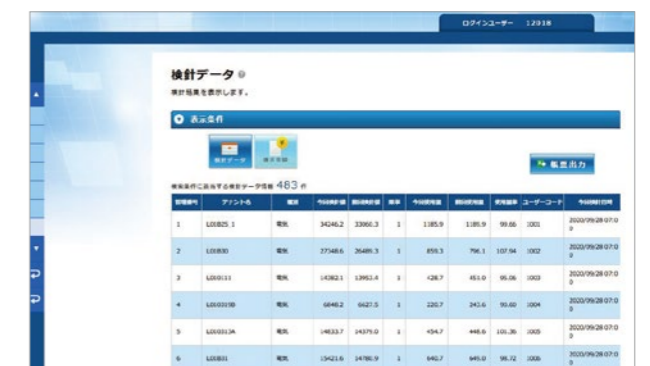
ログインユーザー 12018

検針データ

検針結果を表示します。

表示条件

検針データ 検反実績

帳票出力

検索条件に該当する検針データ件数 483 件

| 管理番号 | アカウント名 | 種類 | 今回検針値 | 前回検針値 | 倍率 | 今回使用量 | 前回使用量 | 使用率 | ユーザーコード | 今回検針日時 |
|---|---|---|---|---|---|---|---|---|---|---|
| 1 | LD1B2S 1 | 電気 | 34246.2 | 33060.3 | 1 | 1185.9 | 1185.9 | 99.66 | 1001 | 2020/09/28 07:00 |
| 2 | LD1830 | 電気 | 27348.6 | 26489.3 | 1 | 859.3 | 796.1 | 107.94 | 1002 | 2020/09/28 07:00 |
| 3 | LD10111 | 電気 | 14382.1 | 13953.4 | 1 | 428.7 | 451.0 | 95.06 | 1003 | 2020/09/28 07:00 |
| 4 | LD10319B | 電気 | 6848.2 | 6627.5 | 1 | 220.7 | 243.6 | 90.60 | 1004 | 2020/09/28 07:00 |
| 5 | LD10313A | 電気 | 14833.7 | 14379.0 | 1 | 454.7 | 448.6 | 101.36 | 1005 | 2020/09/28 07:00 |
| 6 | LD1B31 | 電気 | 15421.6 | 14780.9 | 1 | 640.7 | 645.0 | 98.72 | 1006 | 2020/09/28 07:00 |